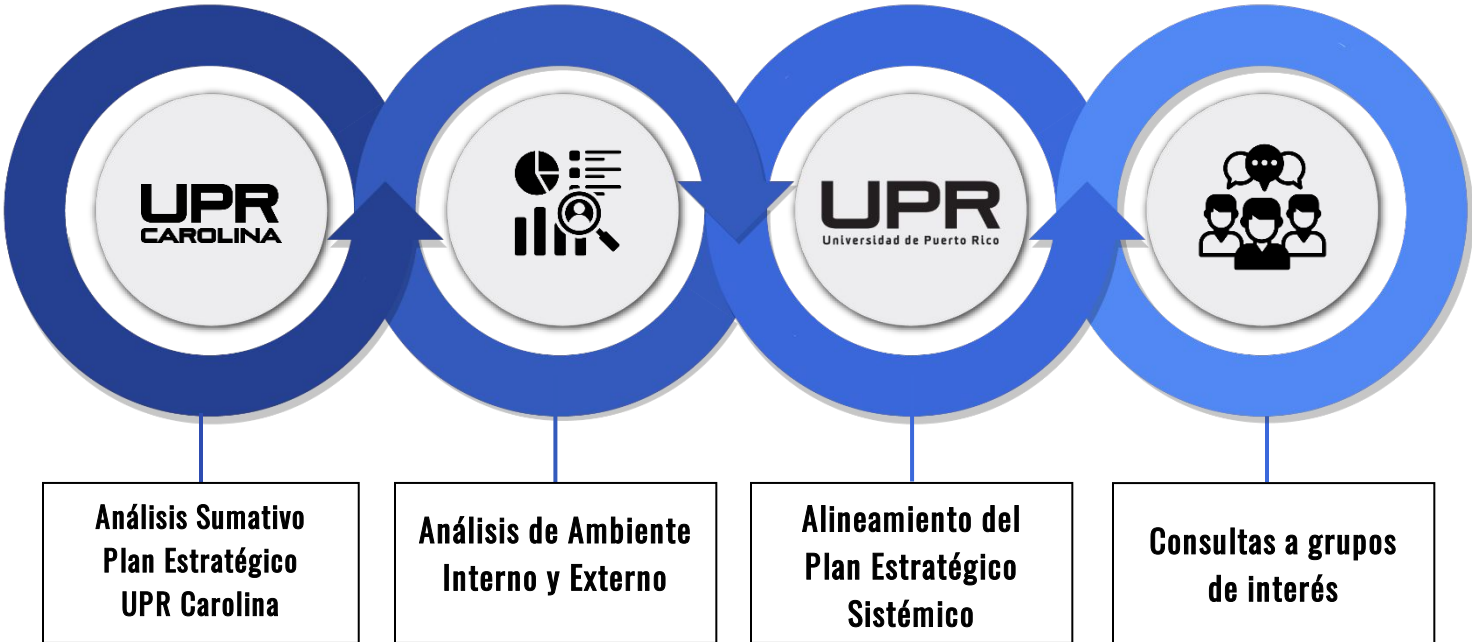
UPR
CAROLINA

UPR
Universidad de Puerto Rico

Análisis Sumativo Plan Estratégico UPR Carolina

Análisis de Ambiente Interno y Externo

Alineamiento del Plan Estratégico Sistémico

Consultas a grupos de interés